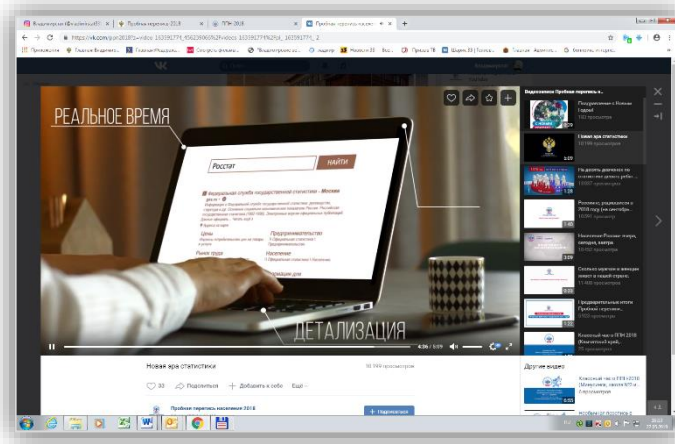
Пробная перепись 2018

ППН 2018

Пробная перепись насе

https://vk.com/...

Приложения

РЕАЛЬНОЕ ВРЕМЯ

Росстат

НАЙТИ

Федеральная служба государственной статистики - Москва

Цены

Предпринимательство

Население

ДЕТАЛИЗАЦИЯ

4:36 / 5:09

Новая эра статистики

30

Поделиться

Добавить к себе

Ещё

Пробная перепись населения 2018

Подписаться

Видеозаписи Пробная перепись н

Новая эра статистики

Сколько взрослых и младших живет в нашей стране

Предварительные итоги Пробной переписи

Классный час о ППН 2018

Другие видео